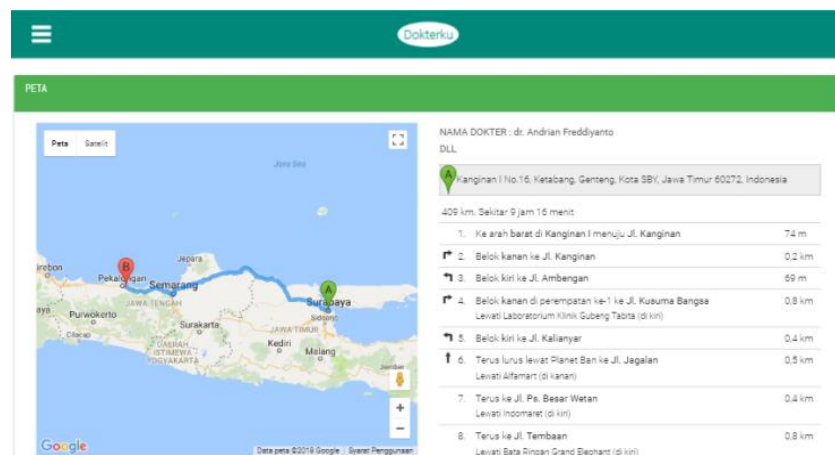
Dokterku

PETA

Peta Satelit

Java Sea

irebon
Pekalongan
Jepara
Semarang
JAWA TENGAH
Purwokerto
Cilacap
Surakarta
DAERAH ISTIMEWA YOGYAKARTA
Surabaya
Sidoarjo
JAWA TIMUR
Kediri
Malang
Jember

Google
Data peta ©2019 Google | Syarat Penggunaan

NAMA DOKTER : dr. Andrian Freddiyanto
DLL

Kanginan I No.16, Ketabang, Genteng, Kota SBY, Jawa Timur 60272, Indonesia

409 km. Sekitar 9 jam 16 menit

| | | |
|---|---|---|
| 1. | Ke arah barat di Kanginan I menuju Jl. Kanginan | 74 m |
| 2. | Belok kanan ke Jl. Kanginan | 0,2 km |
| 3. | Belok kiri ke Jl. Ambengan | 69 m |
| 4. | Belok kanan di perempatan ke-1 ke Jl. Kusuma Bangsa Lewati Laboratorium Klinik Gubeng Tabita (di kiri) | 0,8 km |
| 5. | Belok kiri ke Jl. Kalianyar | 0,4 km |
| 6. | Terus lurus lewat Planet Ban ke Jl. Jagalan Lewati Alfamart (di kanan) | 0,5 km |
| 7. | Terus ke Jl. Ps. Besar Wetan Lewati Indomaret (di kiri) | 0,4 km |
| 8. | Terus ke Jl. Tembaan Lewati Bata Ringan Grand Elephant (di kiri) | 0,8 km |